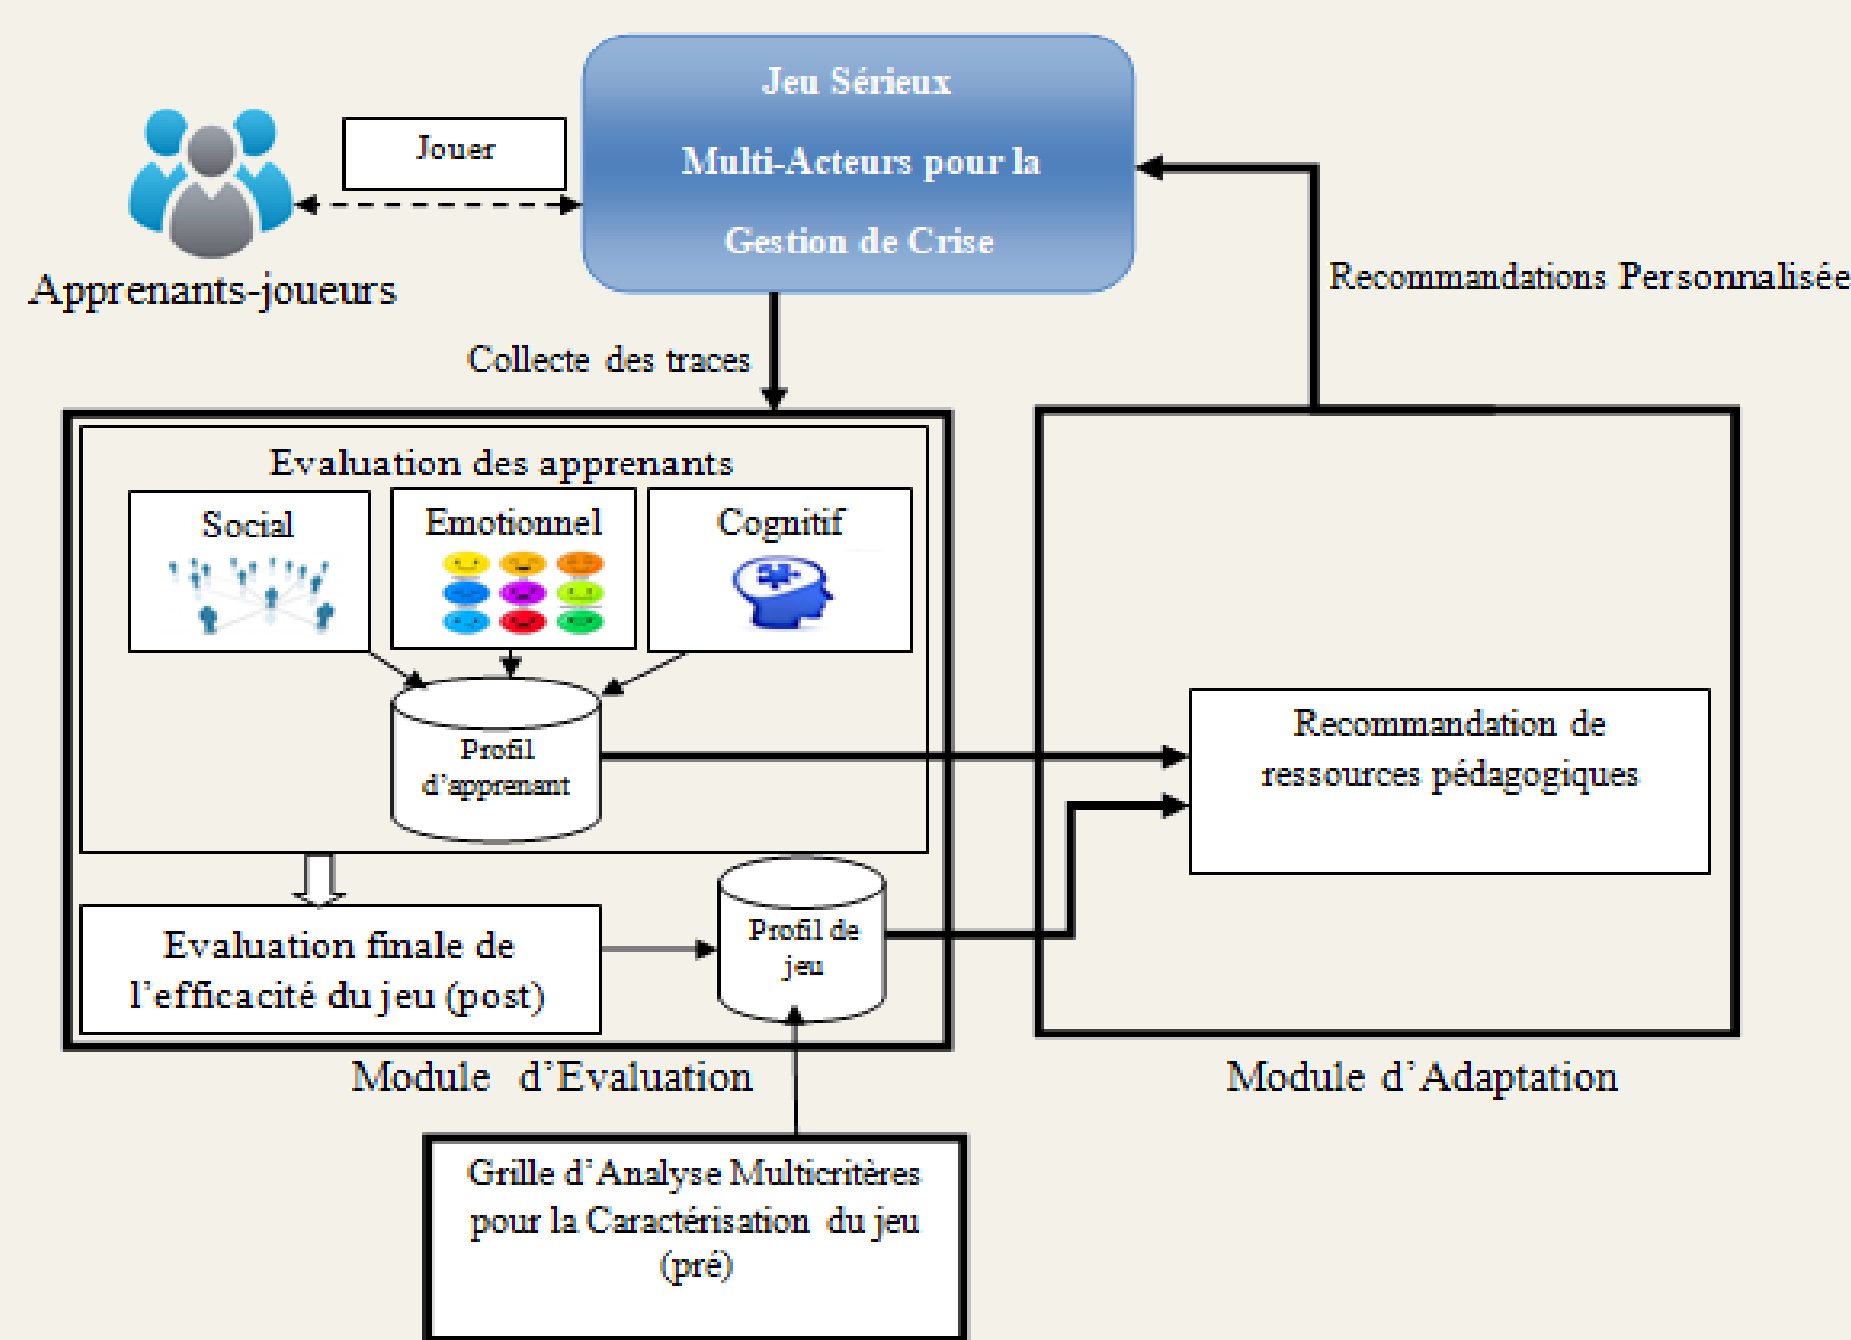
Jeu Sérieux
Multi-Acteurs pour la
Gestion de Crise

Jouer

Apprenants-joueurs

Recommandations Personnalisée

Collecte des traces

Evaluation des apprenants

Social

Emotionnel

Cognitif

Profil d'apprenant

Recommandation de ressources pédagogiques

Evaluation finale de l'efficacité du jeu (post)

Profil de jeu

Module d'Evaluation

Module d'Adaptation

Grille d'Analyse Multicritères pour la Caractérisation du jeu (pré)